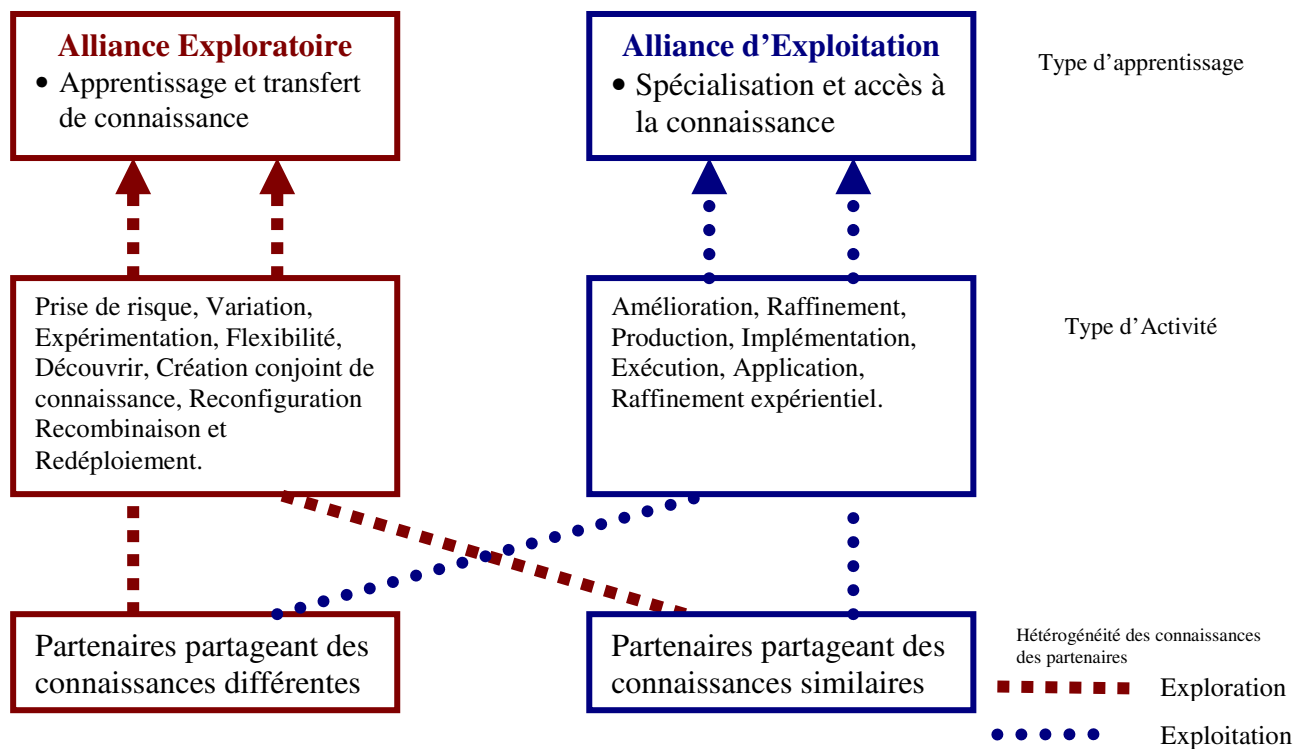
Alliance Exploratoire
• Apprentissage et transfert de connaissance

Alliance d'Exploitation
• Spécialisation et accès à la connaissance

Type d'apprentissage

Prise de risque, Variation, Expérimentation, Flexibilité, Découvrir, Création conjoint de connaissance, Reconfiguration Recombinaison et Redéploiement.

Amélioration, Raffinement, Production, Implémentation, Exécution, Application, Raffinement expérientiel.

Type d'Activité

Partenaires partageant des connaissances différentes

Partenaires partageant des connaissances similaires

Hétérogénéité des connaissances des partenaires

Exploration

Exploitation